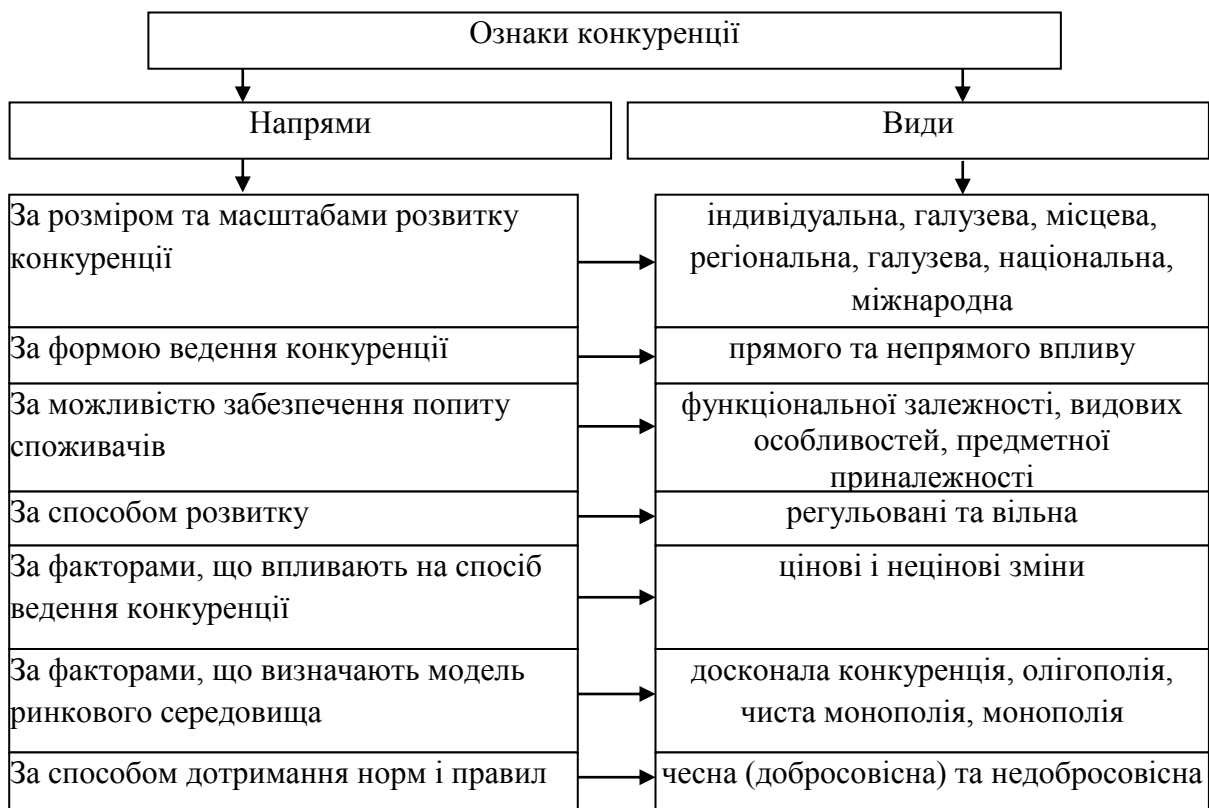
Ознаки конкуренції

Напрями

Види

| Напрями | Види |
|---|---|
| За розміром та масштабами розвитку конкуренції | індивідуальна, галузева, місцева, регіональна, галузева, національна, міжнародна |
| За формою ведення конкуренції | прямого та непрямого впливу |
| За можливістю забезпечення попиту споживачів | функціональної залежності, видових особливостей, предметної приналежності |
| За способом розвитку | регульовані та вільна |
| За факторами, що впливають на спосіб ведення конкуренції | цінові і нецінові зміни |
| За факторами, що визначають модель ринкового середовища | досконала конкуренція, олігополія, чиста монополія, монополія |
| За способом дотримання норм і правил | чесна (добросовісна) та недобросовісна |